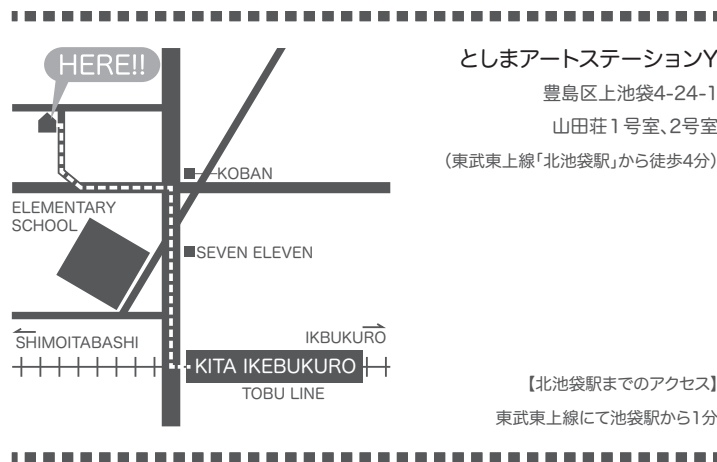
HERE!!

KOBAN

ELEMENTARY SCHOOL

SEVEN ELEVEN

SHIMOITABASHI

IKBUKURO

KITA IKEBUKURO

TOBU LINE

としまアートステーションY

豊島区上池袋4-24-1

山田荘1号室、2号室

(東武東上線「北池袋駅」から徒歩4分)

【北池袋駅までのアクセス】

東武東上線にて池袋駅から1分